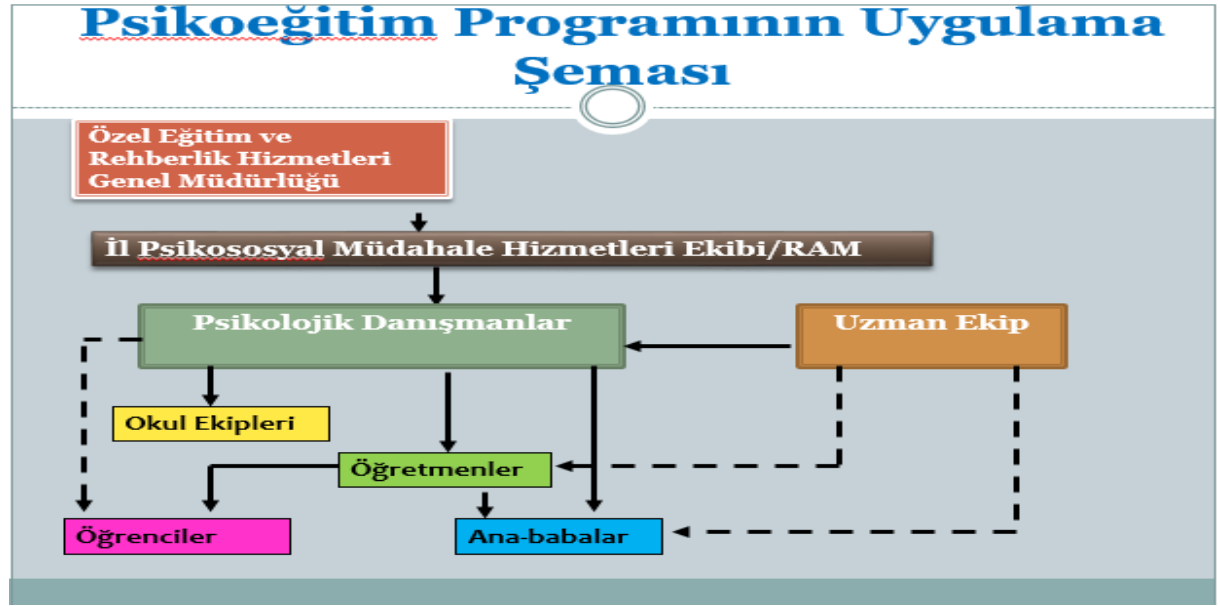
Psikoeğitim Programının Uygulama Şeması

Özel Eğitim ve Rehberlik Hizmetleri Genel Müdürlüğü

İl Psikososyal Müdahale Hizmetleri Ekibi/RAM

Psikolojik Danışmanlar

Uzman Ekip

Okul Ekipleri

Öğretmenler

Öğrenciler

Ana-babalar